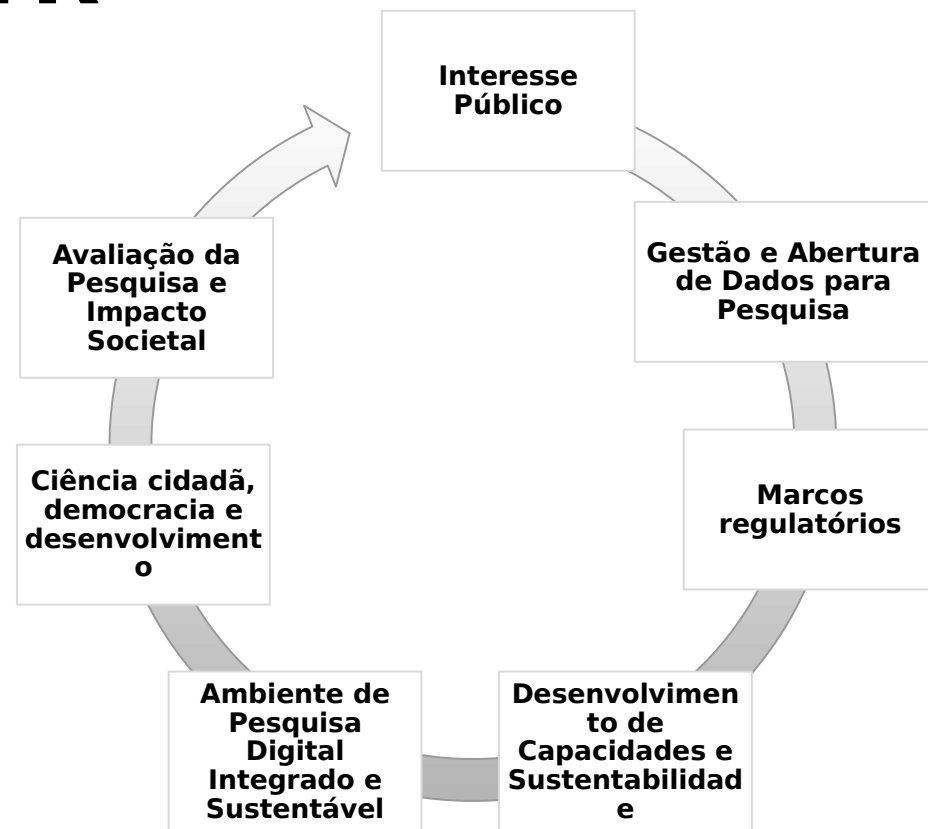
Interesse Público

Gestão e Abertura de Dados para Pesquisa

Marcos regulatórios

Desenvolvimento de Capacidades e Sustentabilidade

Ambiente de Pesquisa Digital Integrado e Sustentável

Ciência cidadã, democracia e desenvolvimento

Avaliação da Pesquisa e Impacto Societal